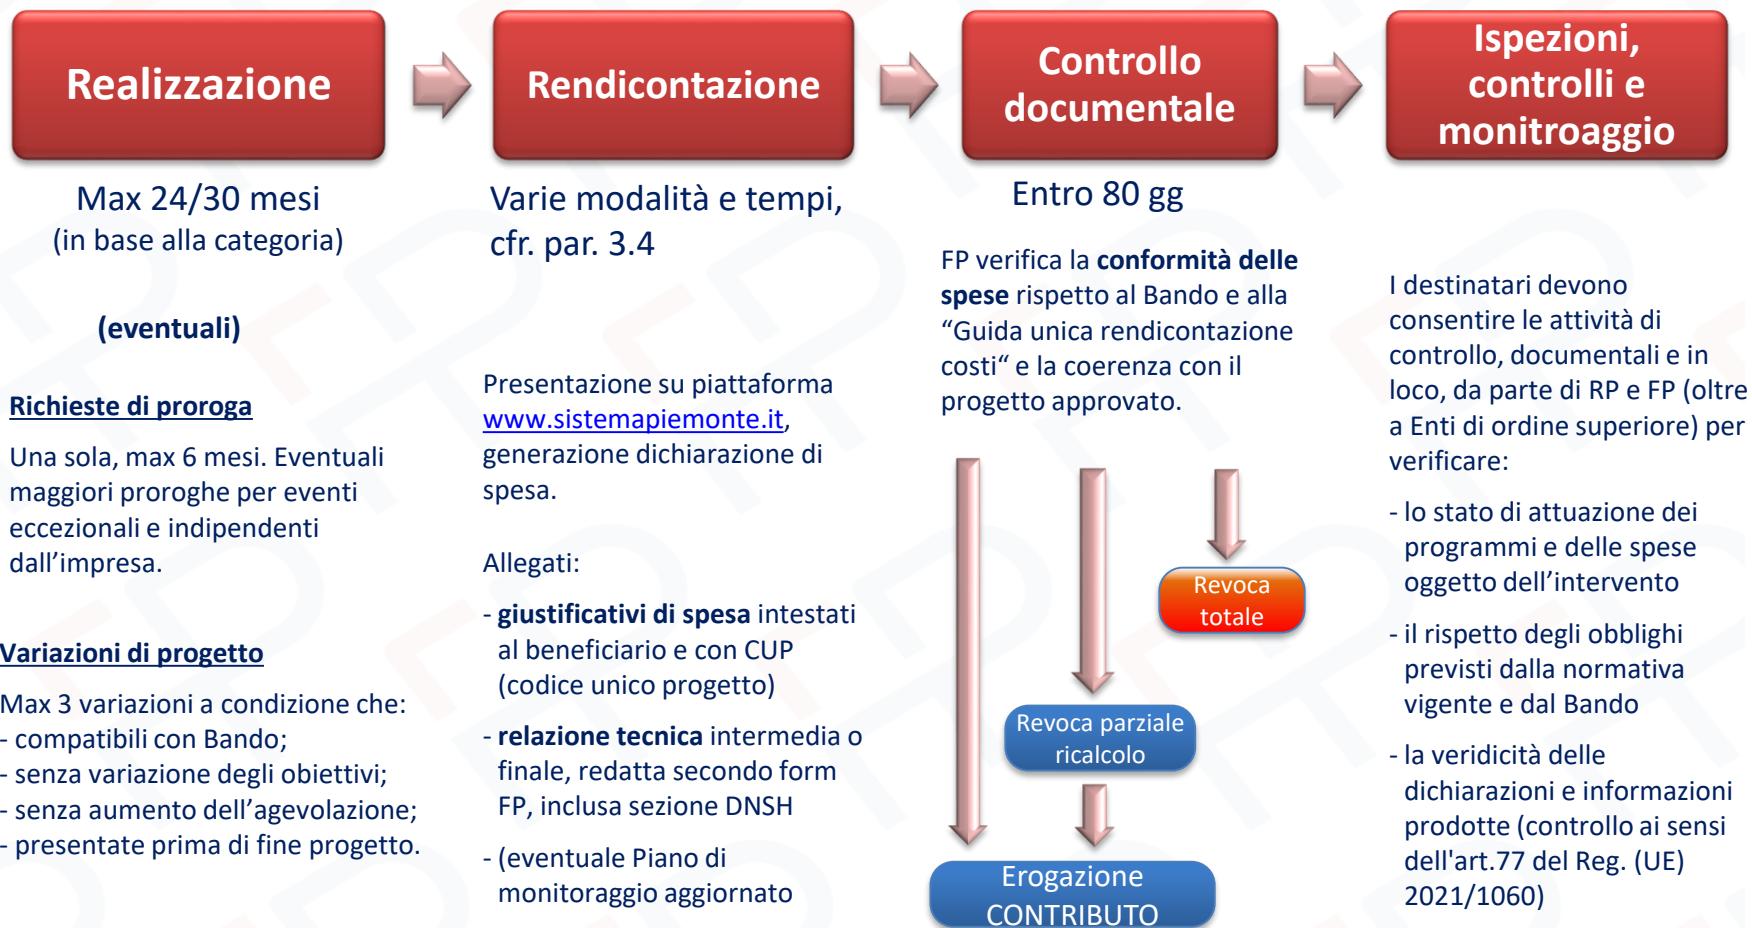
Realizzazione

Rendicontazione

Controllo documentale

Ispezioni, controlli e monitroaggio

Max 24/30 mesi
(in base alla categoria)

Varie modalità e tempi, cfr. par. 3.4

Entro 80 gg

(eventuali)

Richieste di proroga

Una sola, max 6 mesi. Eventuali maggiori proroghe per eventi eccezionali e indipendenti dall'impresa.

Variazioni di progetto

Max 3 variazioni a condizione che:
- compatibili con Bando;
- senza variazione degli obiettivi;
- senza aumento dell'agevolazione;
- presentate prima di fine progetto.

Presentazione su piattaforma www.sistemapiemonte.it, generazione dichiarazione di spesa.

Allegati:

- giustificativi di spesa intestati al beneficiario e con CUP (codice unico progetto)

- relazione tecnica intermedia o finale, redatta secondo form FP, inclusa sezione DNSH

- (eventuale Piano di monitoraggio aggiornato

FP verifica la conformità delle spese rispetto al Bando e alla "Guida unica rendicontazione costi" e la coerenza con il progetto approvato.

Revoca totale

Revoca parziale ricalcolo

Erogazione CONTRIBUTO

I destinatari devono consentire le attività di controllo, documentali e in loco, da parte di RP e FP (oltre a Enti di ordine superiore) per verificare:

- lo stato di attuazione dei programmi e delle spese oggetto dell'intervento

- il rispetto degli obblighi previsti dalla normativa vigente e dal Bando

- la veridicità delle dichiarazioni e informazioni prodotte (controllo ai sensi dell'art.77 del Reg. (UE) 2021/1060)